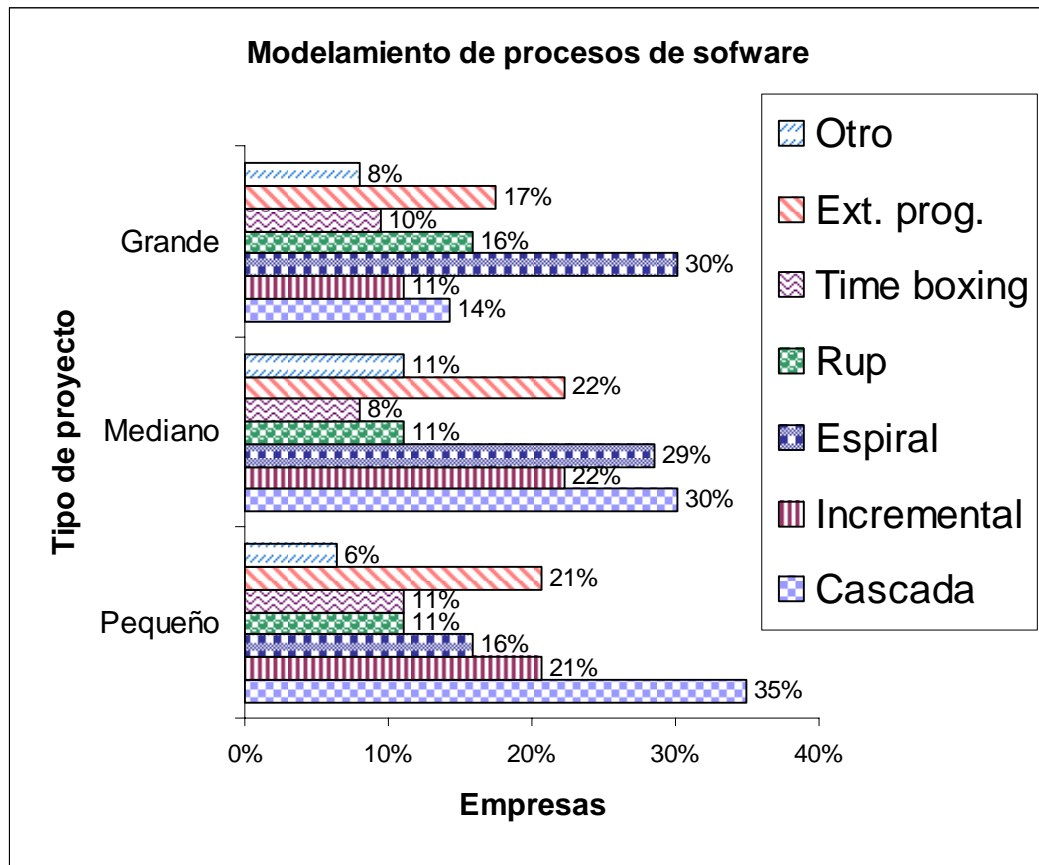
Modelamiento de procesos de sofware

Tipo de proyecto

Grande
8%
17%
10%
16%
30%
11%
14%

Mediano
11%
22%
8%
11%
29%
22%
30%

Pequeño
6%
21%
11%
11%
16%
21%
35%

0%
10%
20%
30%
40%

Empresas

Otro
Ext. prog.
Time boxing
Rup
Espiral
Incremental
Cascada